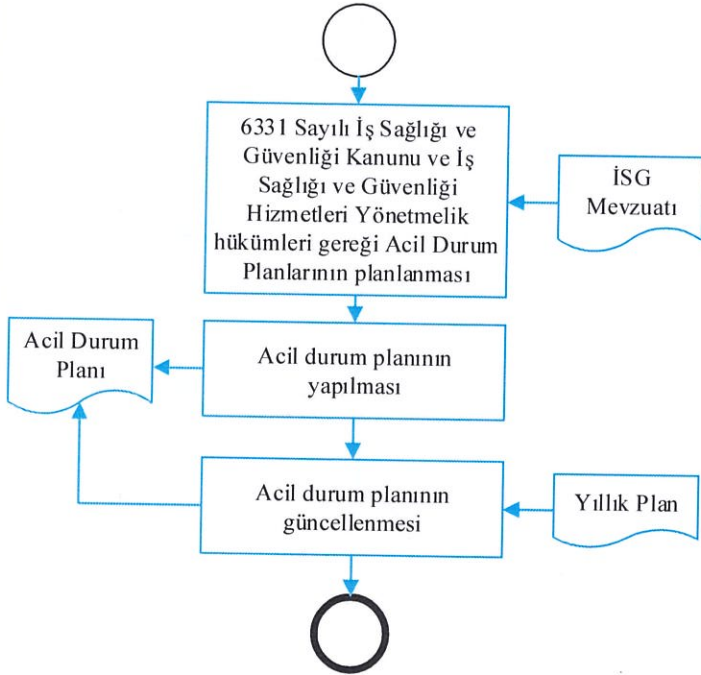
6331 Sayılı İş Sağlığı ve Güvenliği Kanunu ve İş Sağlığı ve Güvenliği Hizmetleri Yönetmelik hükümleri gereği Acil Durum Planlarının planlanması

İSG Mevzuatı

Acil Durum Planı

Acil durum planının yapılması

Acil durum planının güncellenmesi

Yıllık Plan